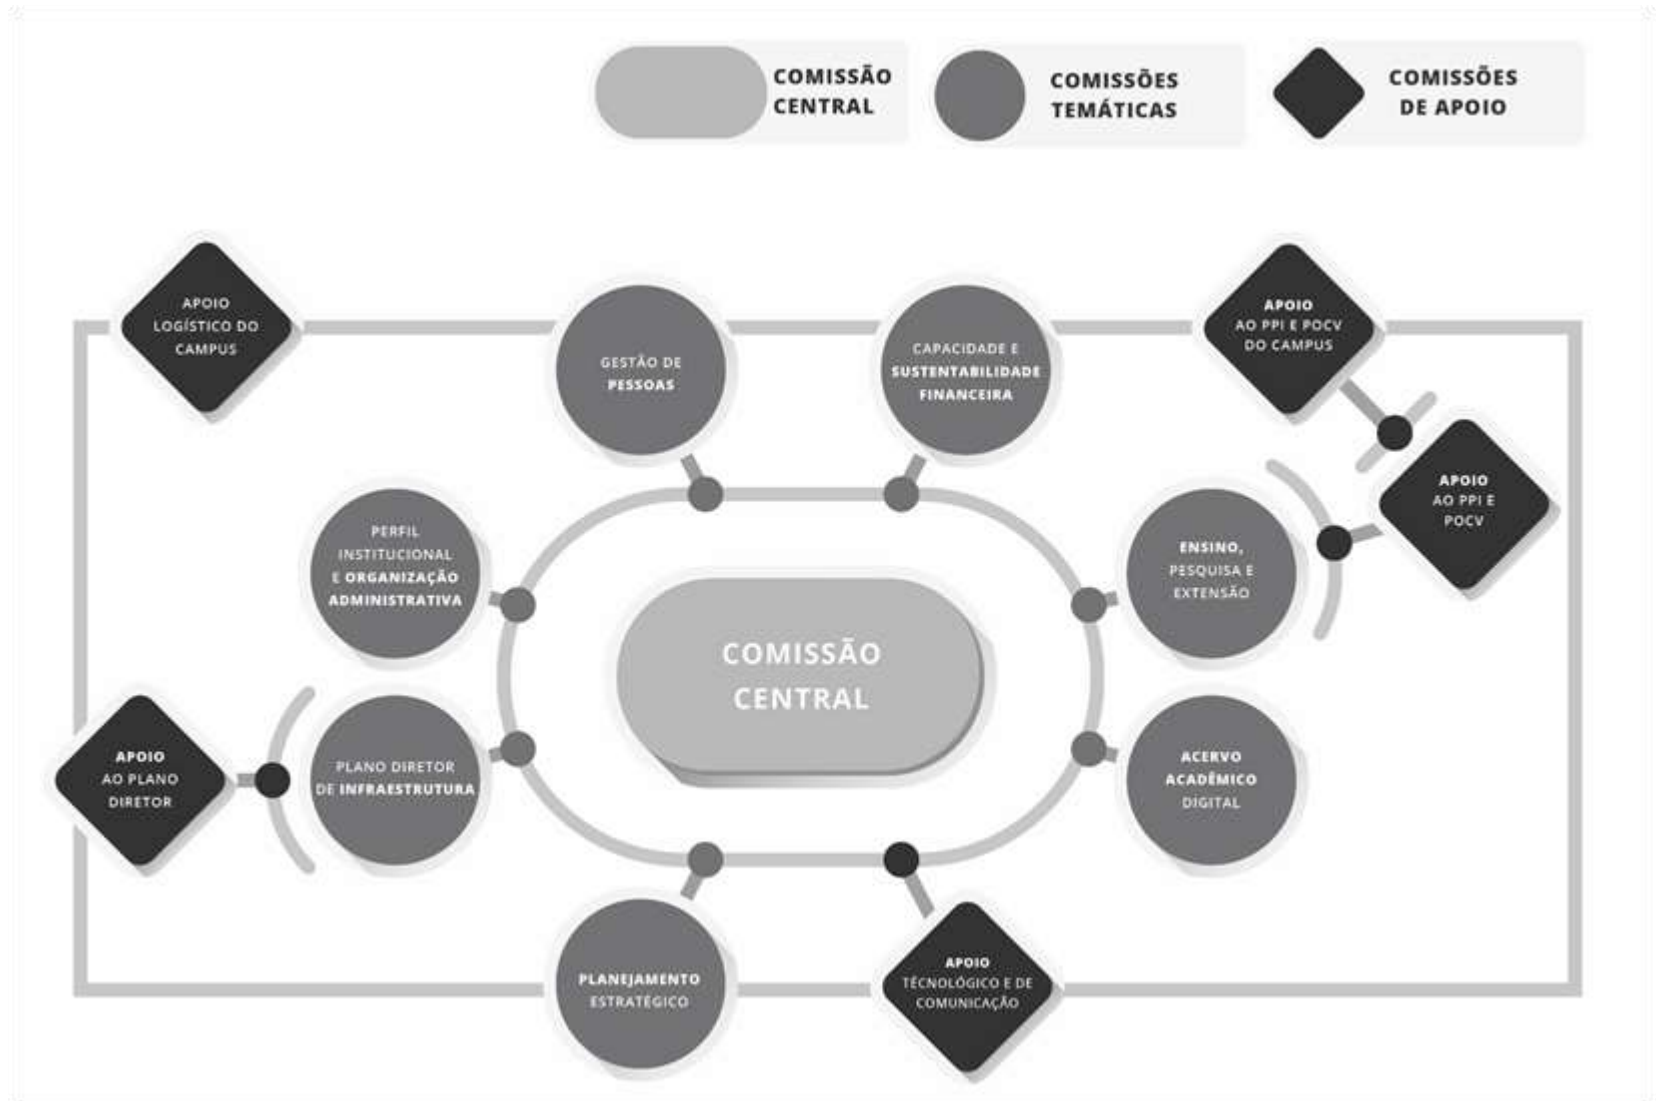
COMISSÃO CENTRAL

COMISSÕES TEMÁTICAS

COMISSÕES DE APOIO

APOIO LOGÍSTICO DO CAMPUS

GESTÃO DE PESSOAS

CAPACIDADE E SUSTENTABILIDADE FINANCEIRA

APOIO AO PPI E POCV DO CAMPUS

APOIO AO PPI E POCV

PERFIL INSTITUCIONAL E ORGANIZAÇÃO ADMINISTRATIVA

ENSINO, PESQUISA E EXTENSÃO

COMISSÃO CENTRAL

APOIO AO PLANO DIRETOR

PLANO DIRETOR DE INFRAESTRUTURA

ACERVO ACADÊMICO DIGITAL

PLANEJAMENTO ESTRATÉGICO

APOIO TÉCNOLÓGICO E DE COMUNICAÇÃO